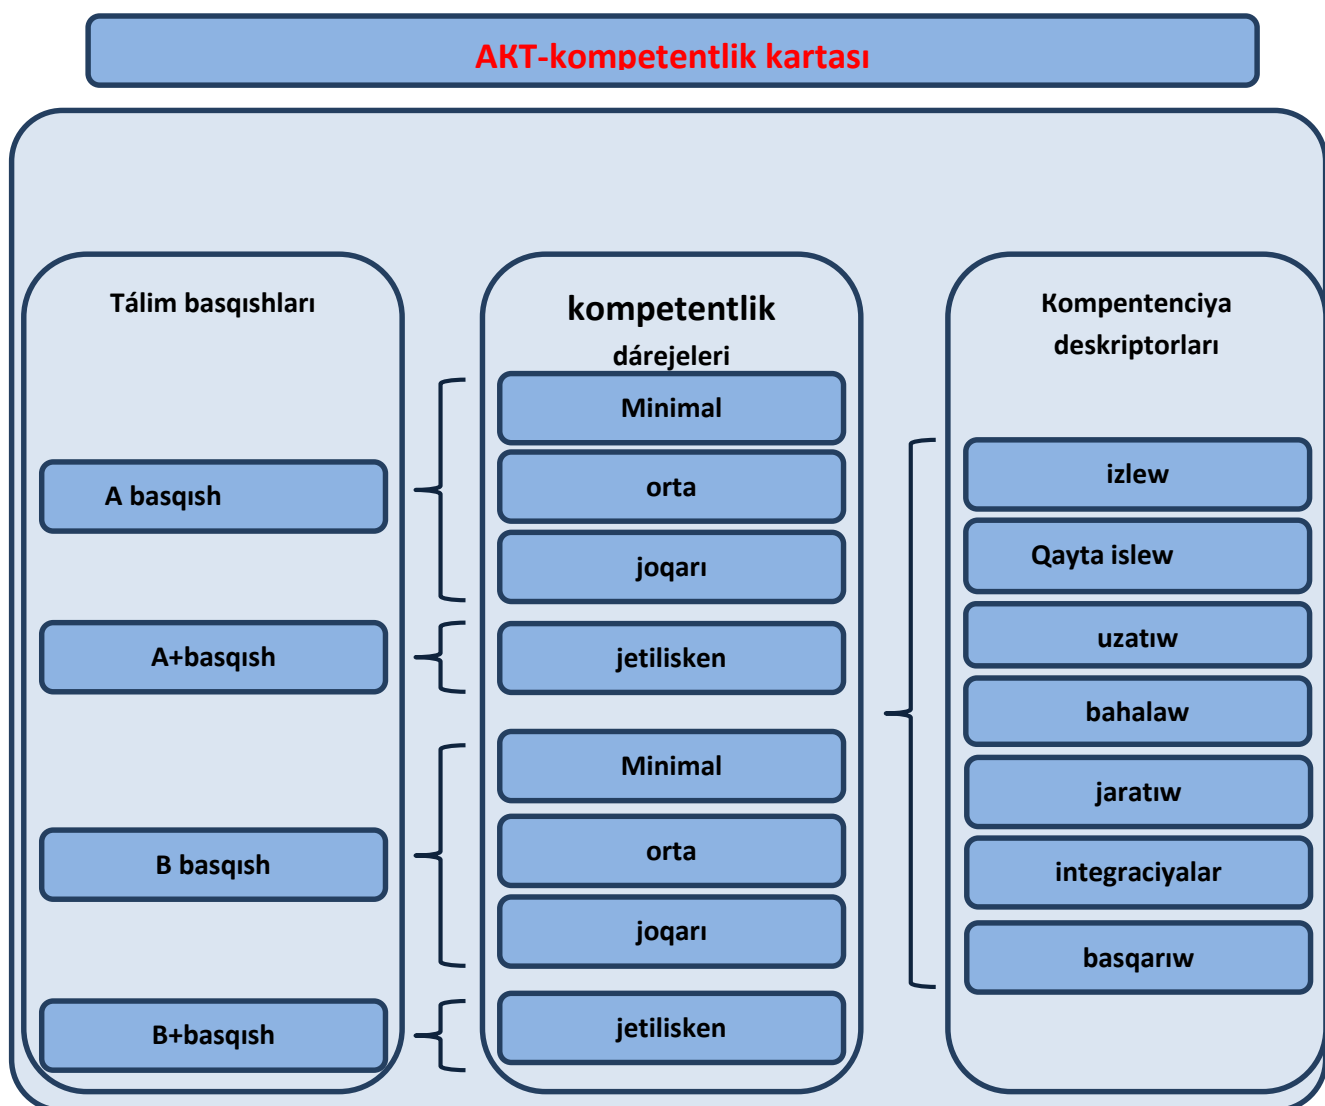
AKT-kompetentlik kartası

Tálim basqıshları

A basqısh

A+basqısh

B basqısh

B+basqısh

kompetentlik dárejeleri

Minimal

orta

joqarı

jetilisken

Minimal

orta

joqarı

jetilisken

Kompentenciya deskriptorları

izlew

Qayta islew

uzatıw

bahalaw

jaratıw

integraciyalar

basqarıw